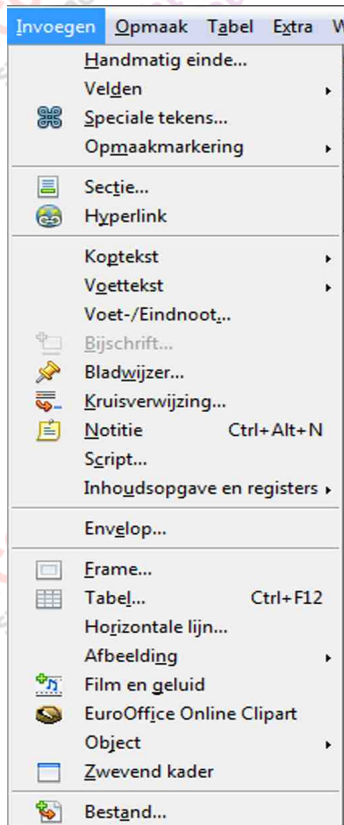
Invoegen Opmaak Tabel Extra W

Handmatig einde...
Velden
Speciale tekens...
Opmaakmarkering
Sectie...
Hyperlink
Koptekst
Voettekst
Voet-/Eindnoot...
Bijschrift...
Bladwijzer...
Kruisverwijzing...
Notitie Ctrl+Alt+N
Script...
Inhoudsopgave en registers
Envelop...
Frame...
Tabel... Ctrl+F12
Horizontale lijn...
Afbeelding
Film en geluid
EuroOffice Online Clipart
Object
Zwevend kader
Bestand...